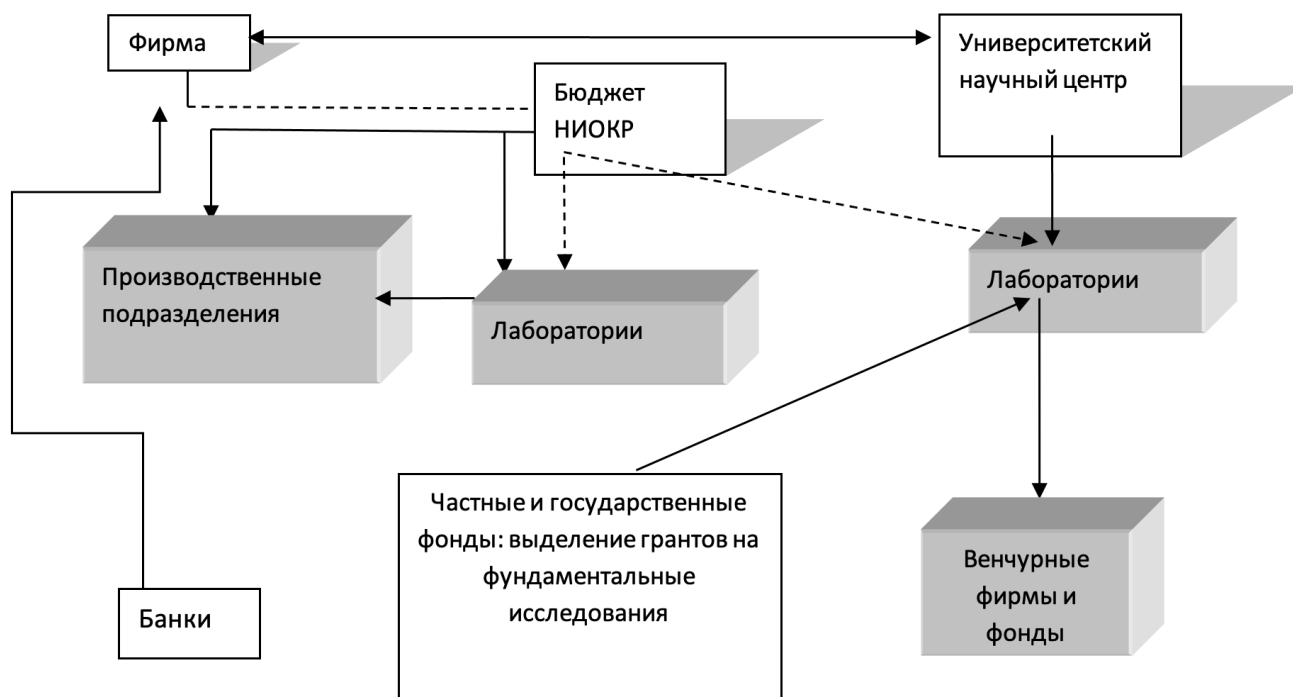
Фирма

Университетский научный центр

Бюджет НИОКР

Производственные подразделения

Лаборатории

Лаборатории

Частные и государственные фонды: выделение грантов на фундаментальные исследования

Венчурные фирмы и фонды

Банки